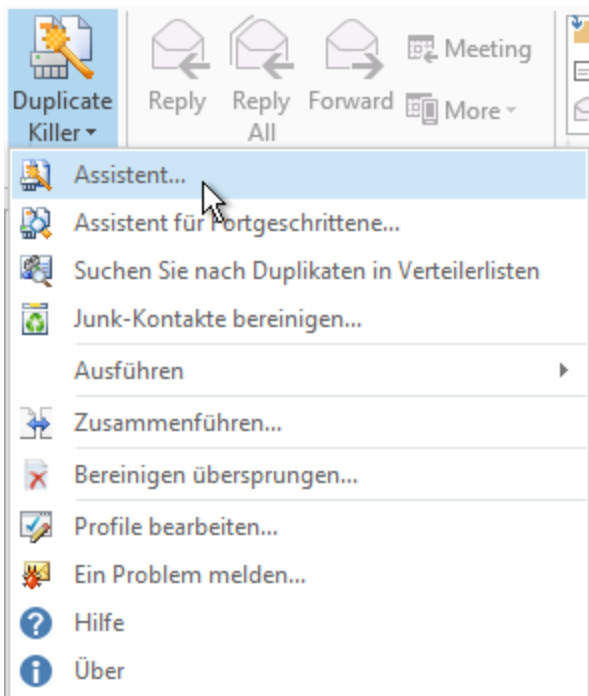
Duplicate Killer

Reply

Reply All

Forward

Meeting

More

Assistent...

Assistent für Fortgeschrittene...

Suchen Sie nach Duplikaten in Verteilerlisten

Junk-Kontakte bereinigen...

Ausführen

Zusammenführen...

Bereinigen übersprungen...

Profile bearbeiten...

Ein Problem melden...

Hilfe

Über